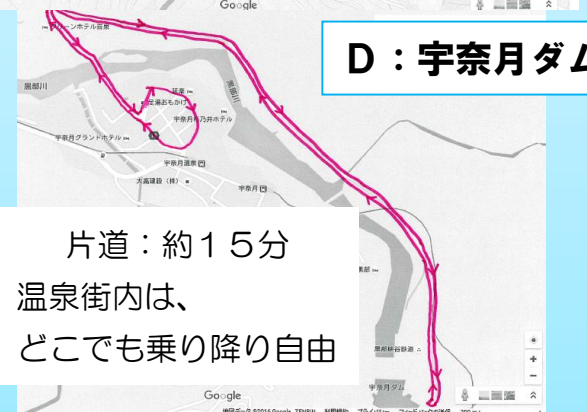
D：宇奈月ダム

Google

グリーンホテル喜泉

黒部川

延楽

宇奈月グランドホテル

宇奈月乃井ホテル

宇奈月温泉

大高建設（株）

宇奈月

黒部川

片道：約１５分
温泉街内は、
どこでも乗り降り自由

黒部峡谷鉄道

宇奈月ダム

Google

地図データ ©2016 Google, ZENRIN　利用規約　プライバシー　フィードバックの送信　200 m